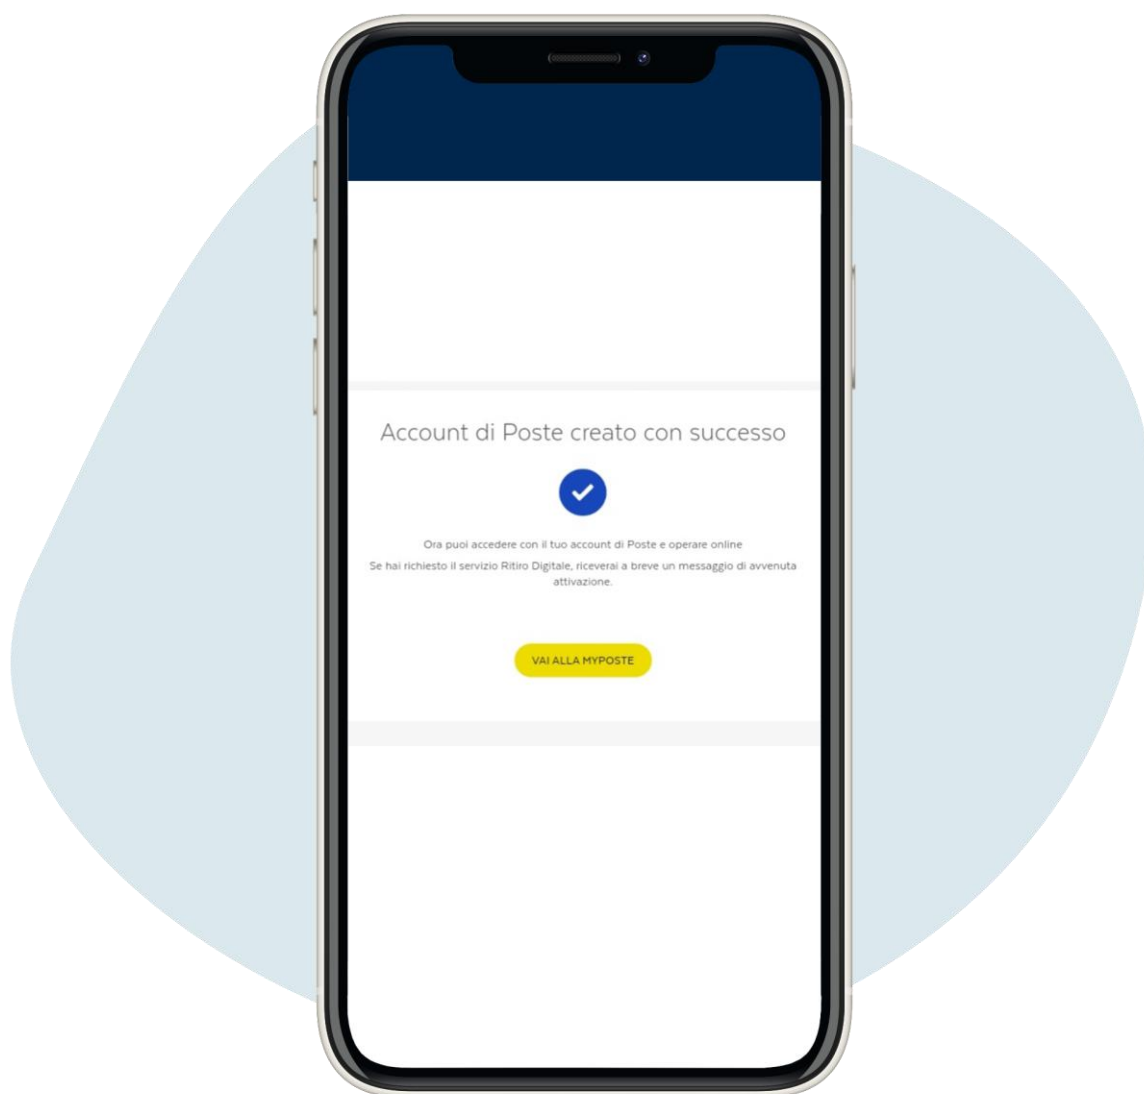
Account di Poste creato con successo

Ora puoi accedere con il tuo account di Poste e operare online

Se hai richiesto il servizio Ritiro Digitale, riceverai a breve un messaggio di avvenuta attivazione.

VAI ALLA MYPOSTE